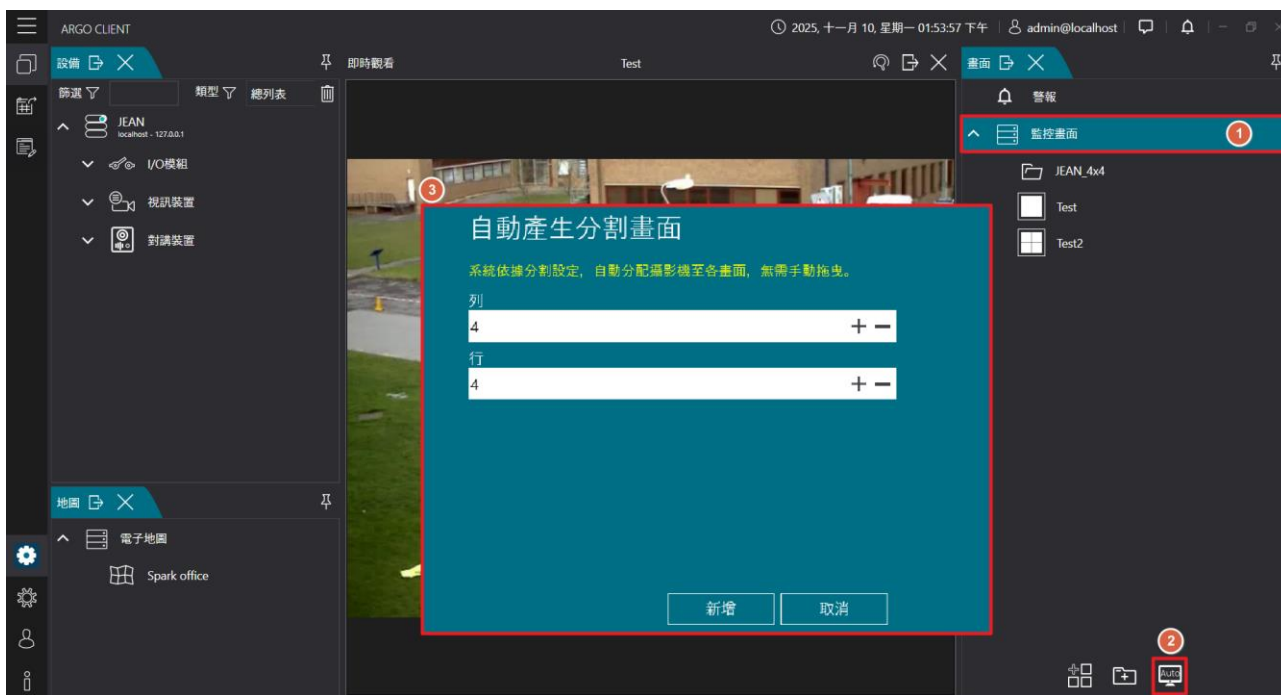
ARGO CLIENT

2025, 十一月 10, 星期一 01:53:57 下午 | admin@localhost

設備

篩選 類型 總列表

JEAN
localhost - 127.0.0.1

I/O模組

視訊裝置

對講裝置

即時觀看

Test

畫面

警報

監控畫面

1

JEAN_4x4

Test

Test2

3

自動產生分割畫面

系統依據分割設定, 自動分配攝影機至各畫面, 無需手動拖曳。

列

4

行

4

新增

取消

地圖

電子地圖

Spark office

2

Auto